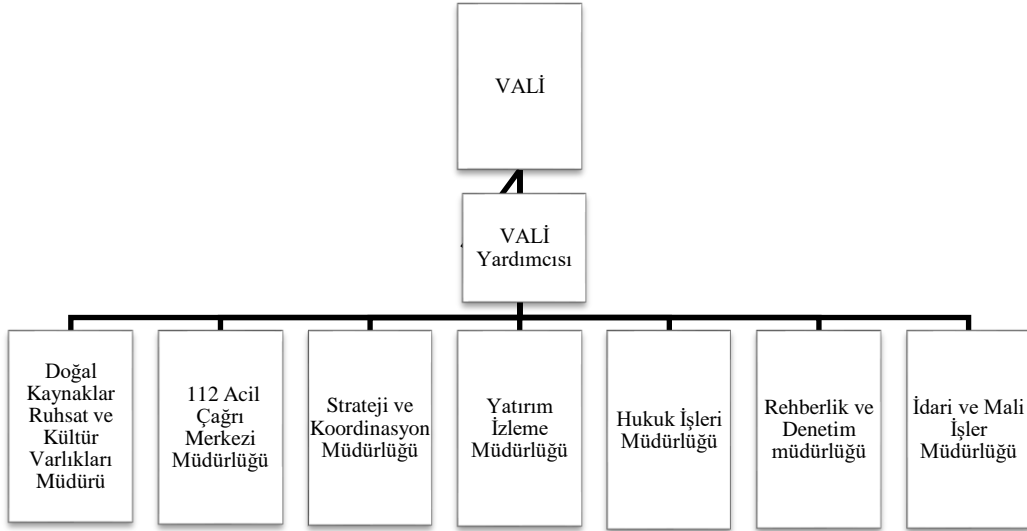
VALİ

VALİ Yardımcısı

Doğal Kaynaklar Ruhsat ve Kültür Varlıkları Müdürü

112 Acil Çağrı Merkezi Müdürlüğü

Strateji ve Koordinasyon Müdürlüğü

Yatırım İzleme Müdürlüğü

Hukuk İşleri Müdürlüğü

Rehberlik ve Denetim müdürlüğü

İdari ve Mali İşler Müdürlüğü